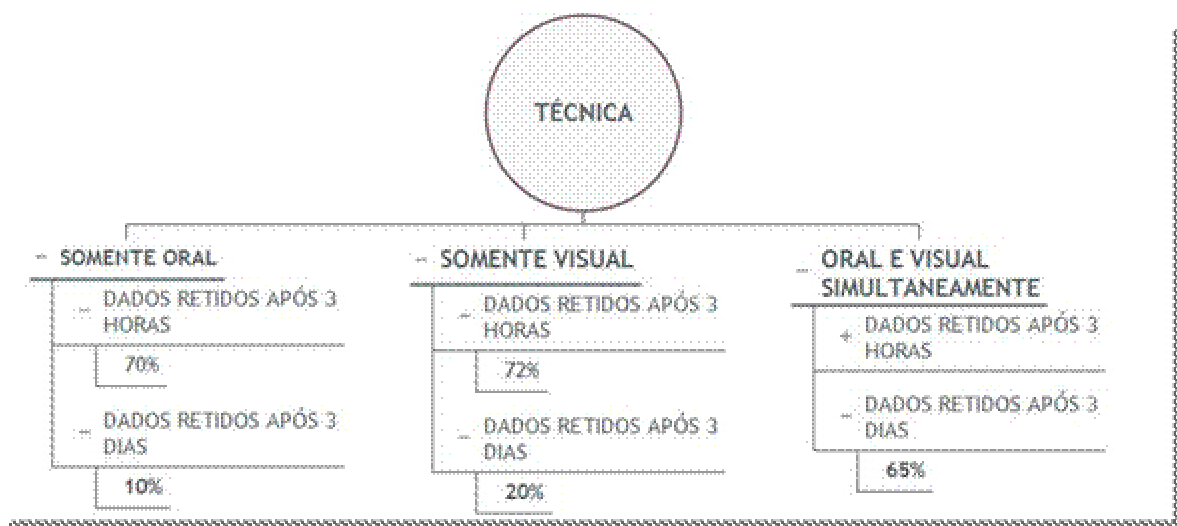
TÉCNICA

– SOMENTE ORAL

– DADOS RETIDOS APÓS 3 HORAS

70%

– DADOS RETIDOS APÓS 3 DIAS

10%

– SOMENTE VISUAL

– DADOS RETIDOS APÓS 3 HORAS

72%

– DADOS RETIDOS APÓS 3 DIAS

20%

– ORAL E VISUAL SIMULTANEAMENTE

+ DADOS RETIDOS APÓS 3 HORAS

– DADOS RETIDOS APÓS 3 DIAS

65%